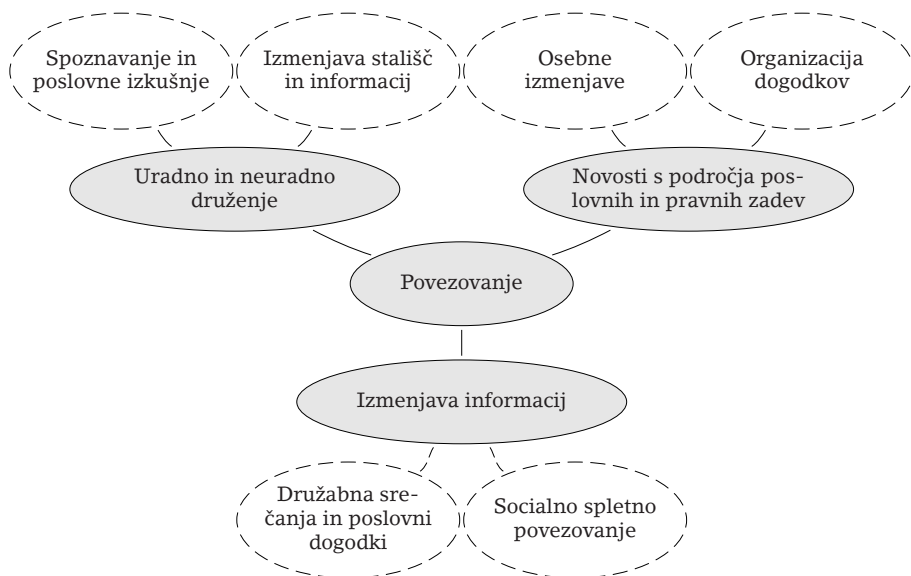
Spoznavanje in poslovne izkušnje

Izmenjava stališč in informacij

Osebne izmenjave

Organizacija dogodkov

Uradno in neuradno druženje

Novosti s področja poslovnih in pravnih zadev

Povezovanje

Izmenjava informacij

Družabna srečanja in poslovni dogodki

Socialno spletno povezovanje